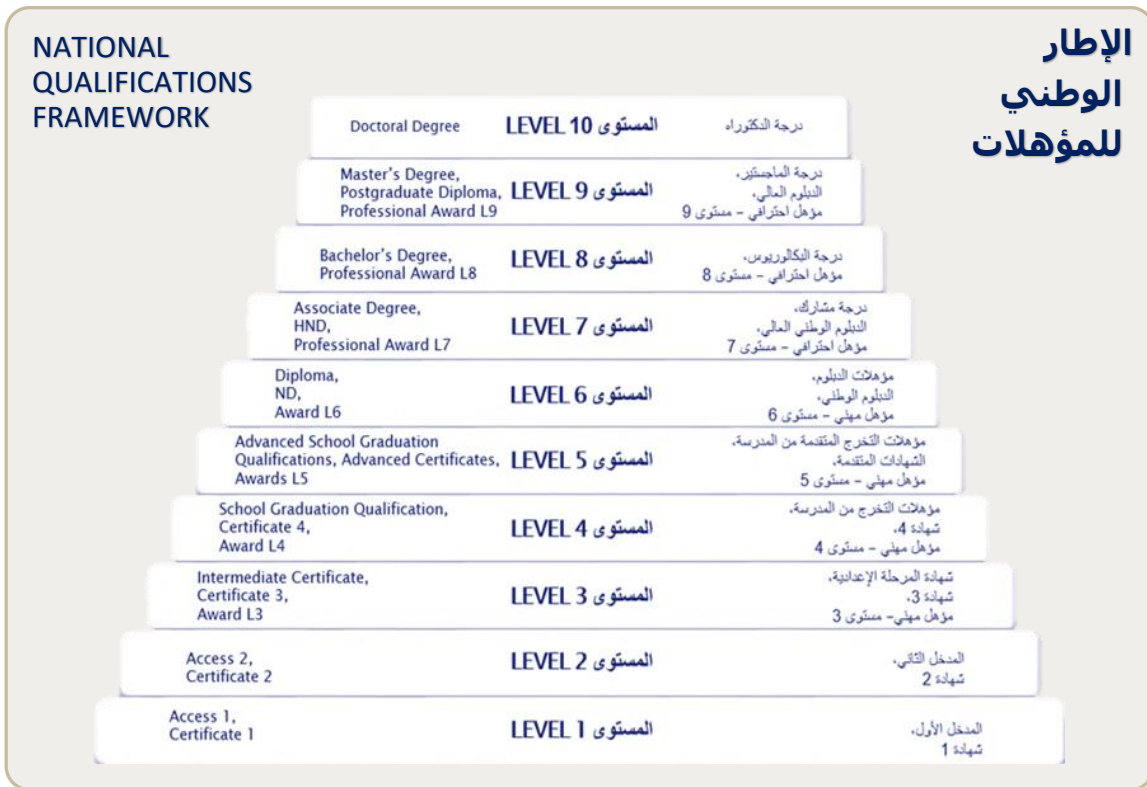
NATIONAL QUALIFICATIONS FRAMEWORK

الإطار الوطني للمؤهلات

Doctoral Degree LEVEL 10 المستوى درجة الدكتوراه

Master's Degree, Postgraduate Diploma, Professional Award L9 LEVEL 9 المستوى درجة الماجستير، الدبلوم العالي، مؤهل احترافي – مستوى 9

Bachelor's Degree, Professional Award L8 LEVEL 8 المستوى درجة البكالوريوس، مؤهل احترافي – مستوى 8

Associate Degree, HND, Professional Award L7 LEVEL 7 المستوى درجة مشارك، الدبلوم الوطني العالي، مؤهل احترافي – مستوى 7

Diploma, ND, Award L6 LEVEL 6 المستوى مؤهلات الدبلوم، الدبلوم الوطني، مؤهل مهني – مستوى 6

Advanced School Graduation Qualifications, Advanced Certificates, Awards L5 LEVEL 5 المستوى مؤهلات التخرج المتقدمة من المدرسة، الشهادات المتقدمة، مؤهل مهني – مستوى 5

School Graduation Qualification, Certificate 4, Award L4 LEVEL 4 المستوى مؤهلات التخرج من المدرسة، شهادة 4، مؤهل مهني – مستوى 4

Intermediate Certificate, Certificate 3, Award L3 LEVEL 3 المستوى شهادة المرحلة الإعدادية، شهادة 3، مؤهل مهني– مستوى 3

Access 2, Certificate 2 LEVEL 2 المستوى المدخل الثاني، شهادة 2

Access 1, Certificate 1 LEVEL 1 المستوى المدخل الأول، شهادة 1